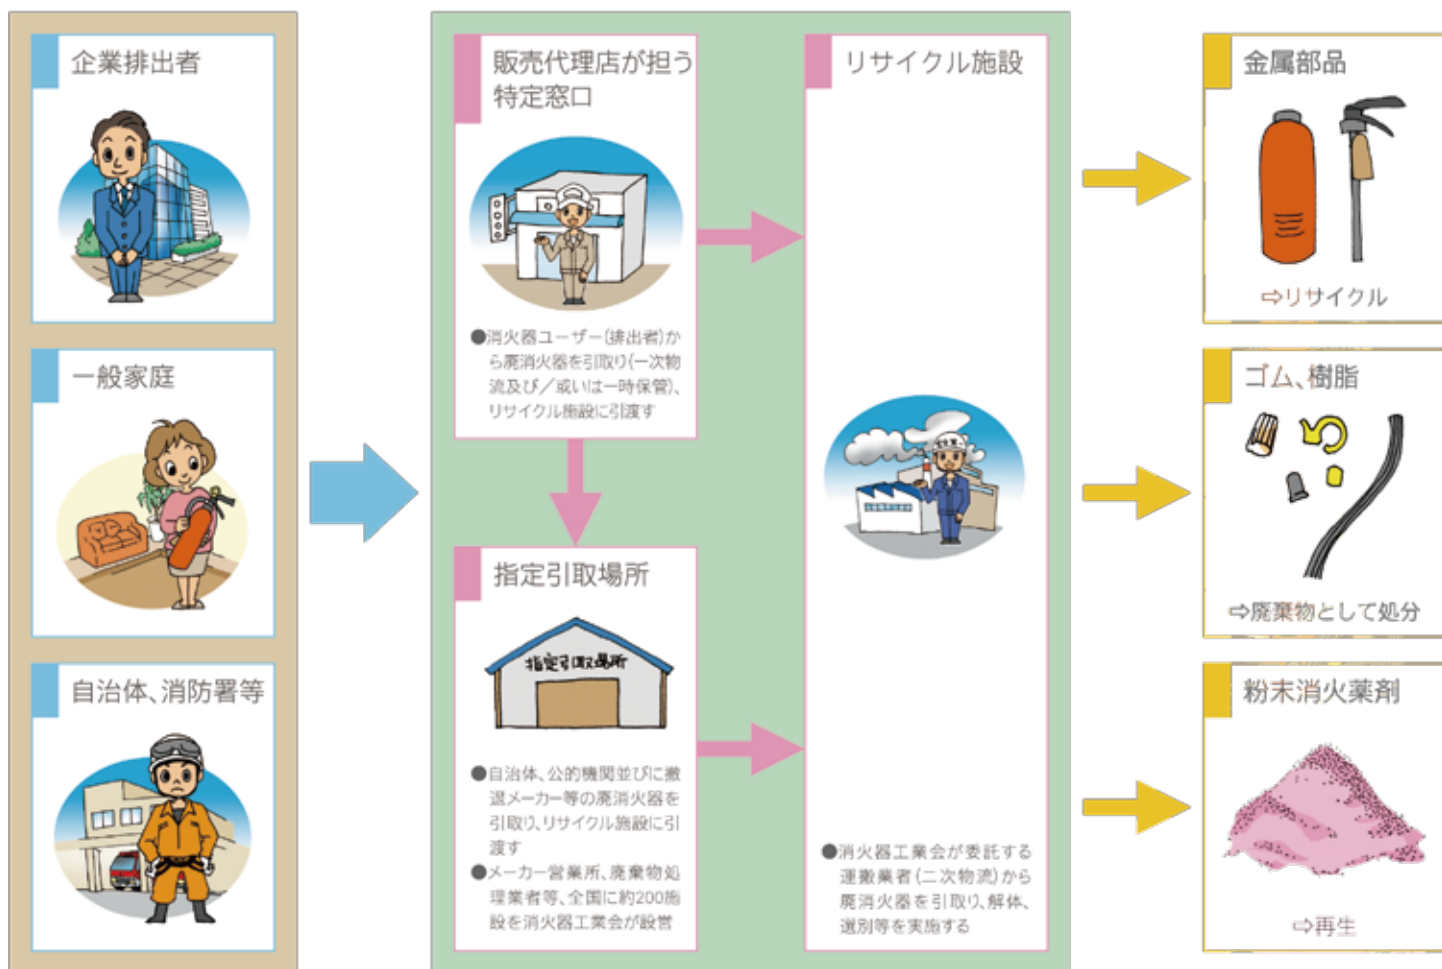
企業排出者

一般家庭

自治体、消防署等

販売代理店が担う特定窓口

●消火器ユーザー(排出者)から廃消火器を引取り(一次物流及び/或いは一時保管)、リサイクル施設に引渡す

指定引取場所

指定引取場所

●自治体、公的機関並びに撤退メーカー等の廃消火器を引取り、リサイクル施設に引渡す
●メーカー営業所、廃棄物処理業者等、全国に約200施設を消火器工業会が設営

リサイクル施設

●消火器工業会が委託する運搬業者(二次物流)から廃消火器を引取り、解体、選別等を実施する

金属部品

⇨リサイクル

ゴム、樹脂

⇨廃棄物として処分

粉末消火薬剤

⇨再生